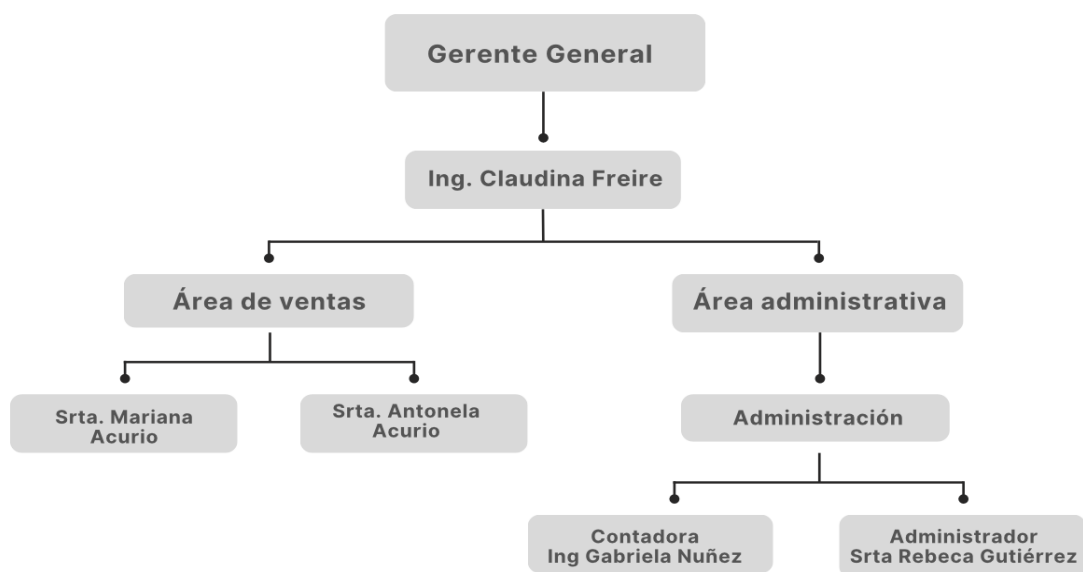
Gerente General

Ing. Claudina Freire

Área de ventas

Área administrativa

Srta. Mariana Acurio

Srta. Antonela Acurio

Administración

Contadora Ing Gabriela Nuñez

Administrador Srta Rebeca Gutiérrez